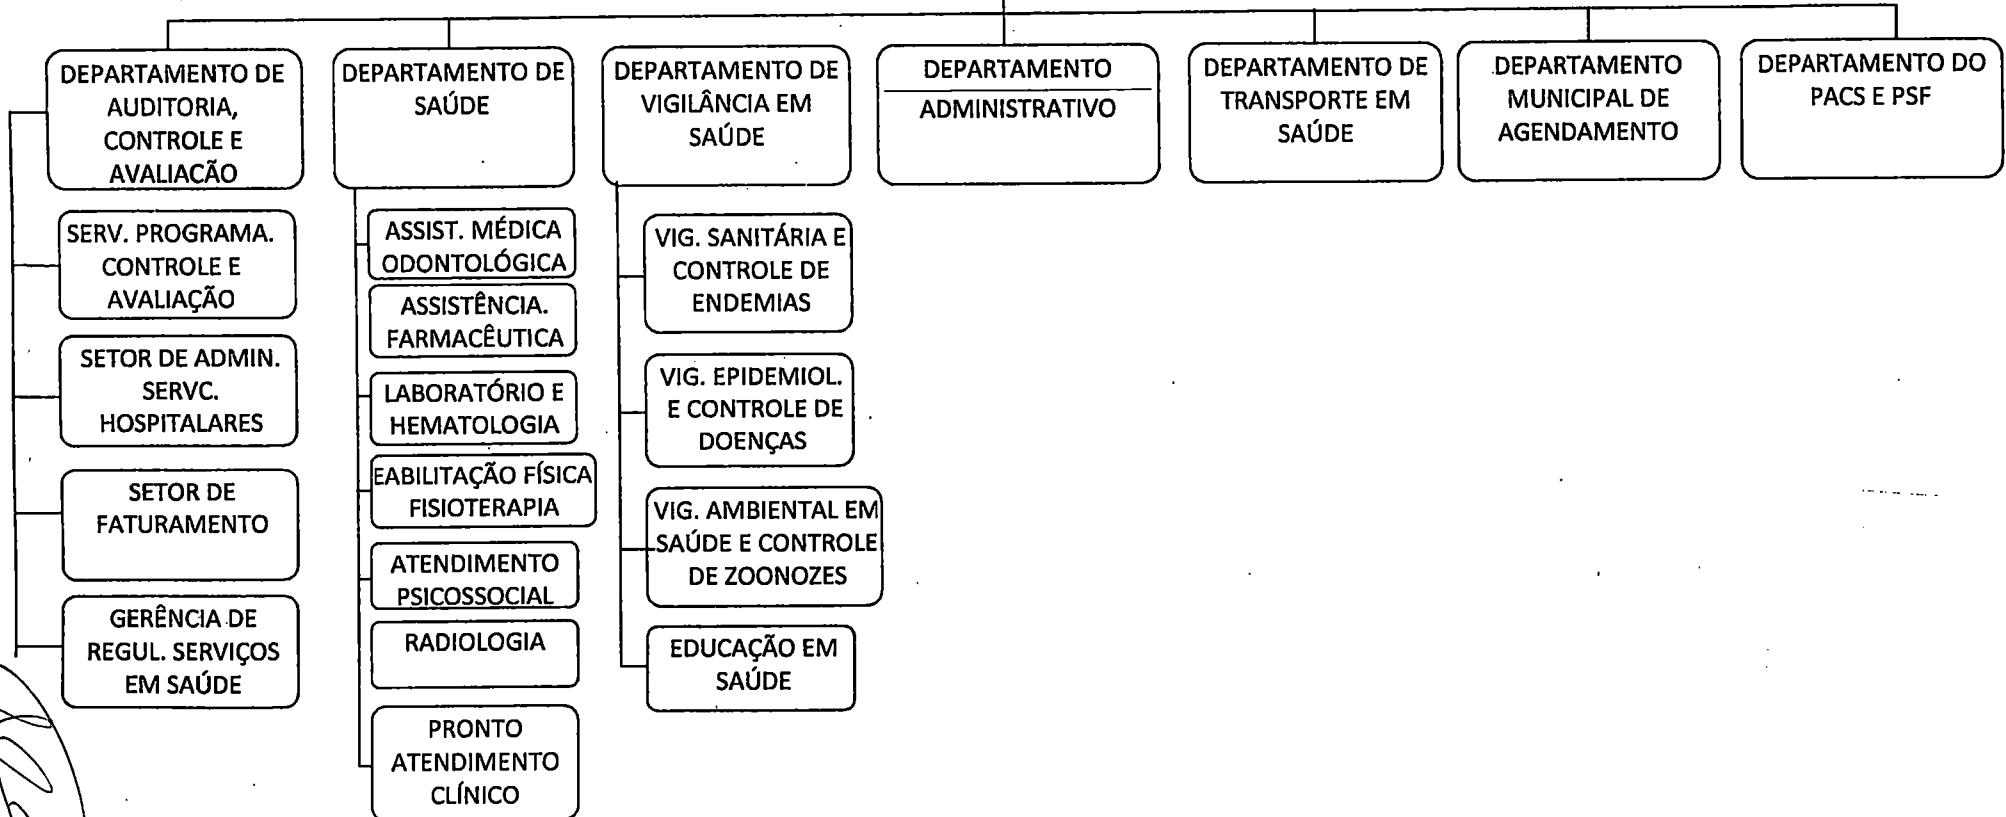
DEPARTAMENTO DE AUDITORIA, CONTROLE E AVALIACÃO

SERV. PROGRAMA. CONTROLE E AVALIAÇÃO

SETOR DE ADMIN. SERVC. HOSPITALARES

SETOR DE FATURAMENTO

GERÊNCIA DE REGUL. SERVIÇOS EM SAÚDE

DEPARTAMENTO DE SAÚDE

ASSIST. MÉDICA ODONTOLÓGICA

ASSISTÊNCIA. FARMACÊUTICA

LABORATÓRIO E HEMATOLOGIA

EABILITAÇÃO FÍSICA FISIOTERAPIA

ATENDIMENTO PSICOSSOCIAL

RADIOLOGIA

PRONTO ATENDIMENTO CLÍNICO

DEPARTAMENTO DE VIGILÂNCIA EM SAÚDE

VIG. SANITÁRIA E CONTROLE DE ENDEMIAS

VIG. EPIDEMIOL. E CONTROLE DE DOENÇAS

VIG. AMBIENTAL EM SAÚDE E CONTROLE DE ZOONOZES

EDUCAÇÃO EM SAÚDE

DEPARTAMENTO ADMINISTRATIVO

DEPARTAMENTO DE TRANSPORTE EM SAÚDE

DEPARTAMENTO MUNICIPAL DE AGENDAMENTO

DEPARTAMENTO DO PACS E PSF